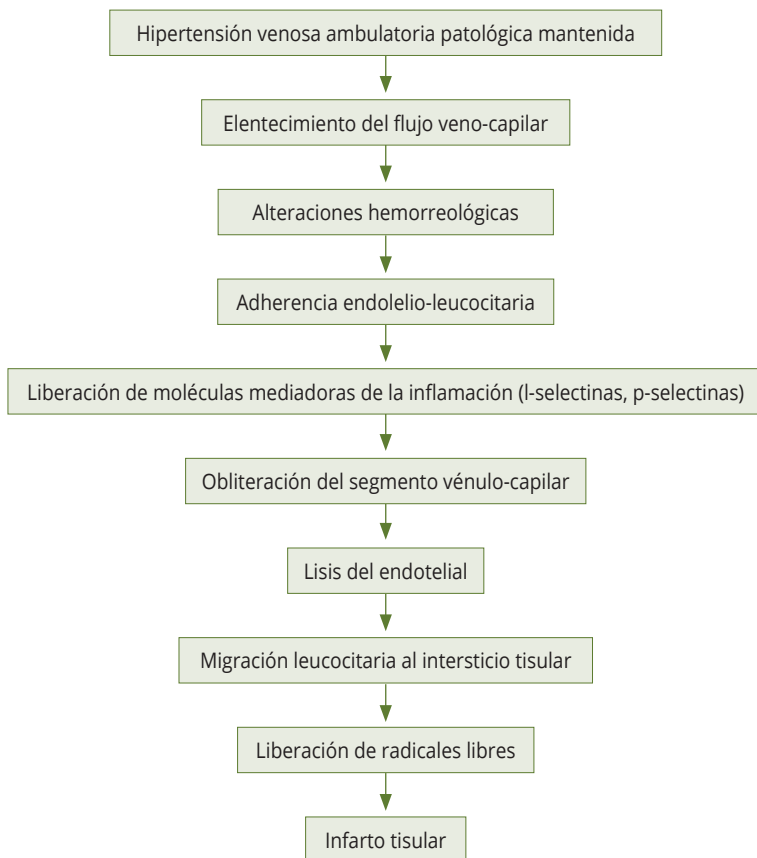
Hipertensión venosa ambulatoria patológica mantenida

Elentecimiento del flujo veno-capilar

Alteraciones hemorreológicas

Adherencia endolelio-leucocitaria

Liberación de moléculas mediadoras de la inflamación (l-selectinas, p-selectinas)

Obliteración del segmento vénulo-capilar

Lisis del endotelial

Migración leucocitaria al intersticio tisular

Liberación de radicales libres

Infarto tisular